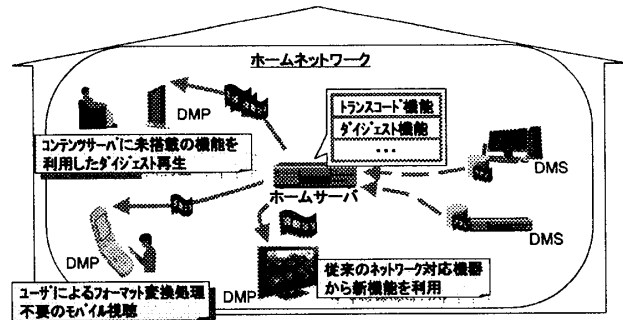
ホームネットワーク

DMP

トランスコード機能
ダイジェスト機能
・・・

コンテンツサーバに未搭載の機能を利用したダイジェスト再生

ホームサーバ

DMS

DMS

DMP

従来のネットワーク対応機器から新機能を利用

DMP

ユーザによるフォーマット変換処理不要のモバイル視聴